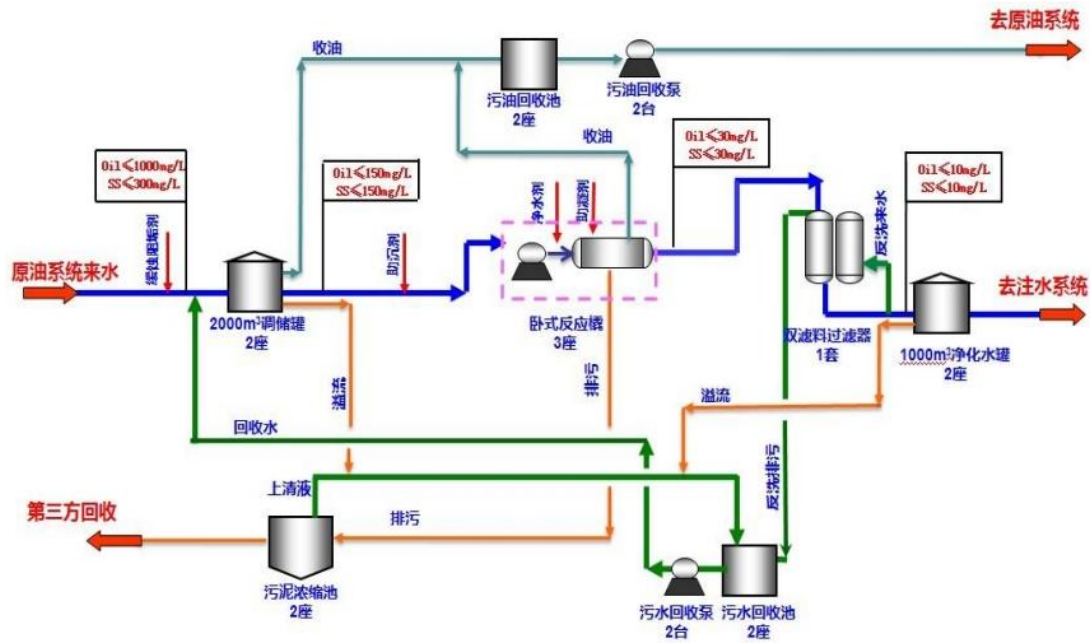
去原油系统

收油

污油回收池
2座

污油回收泵
2台

收油

Oil≤30mg/L
SS≤30mg/L

Oil≤1000mg/L
SS≤300mg/L

Oil≤150mg/L
SS≤150mg/L

Oil≤10mg/L
SS≤10mg/L

缓蚀阻垢剂

净水剂

助滤剂

反洗来水

助沉剂

原油系统来水

2000m³调储罐
2座

卧式反应罐
3座

双滤料过滤器
1套

去注水系统

1000m³净化水罐
2座

溢流

排污

溢流

回收水

反洗排污

上清液

第三方回收

排污

污泥浓缩池
2座

污水回收泵
2台

污水回收池
2座